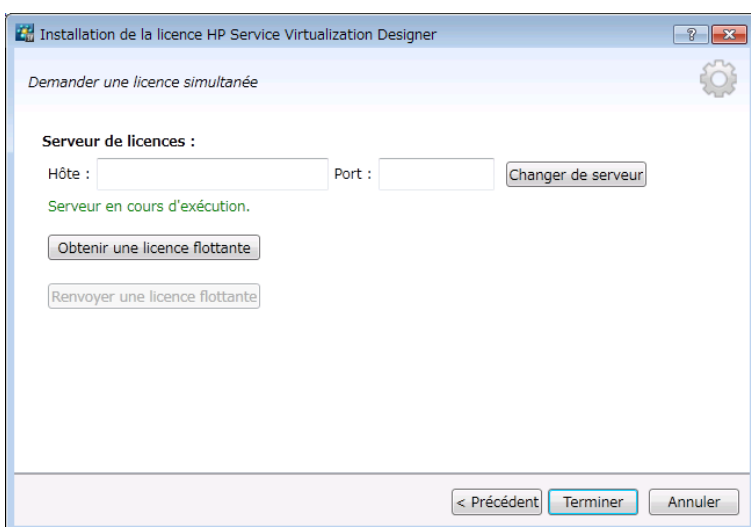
Installation de la licence HP Service Virtualization Designer

?

Demander une licence simultanée

Serveur de licences :

Hôte :

Port :

Changer de serveur

Serveur en cours d'exécution.

Obtenir une licence flottante

Renvoyer une licence flottante

< Précédent

Terminer

Annuler